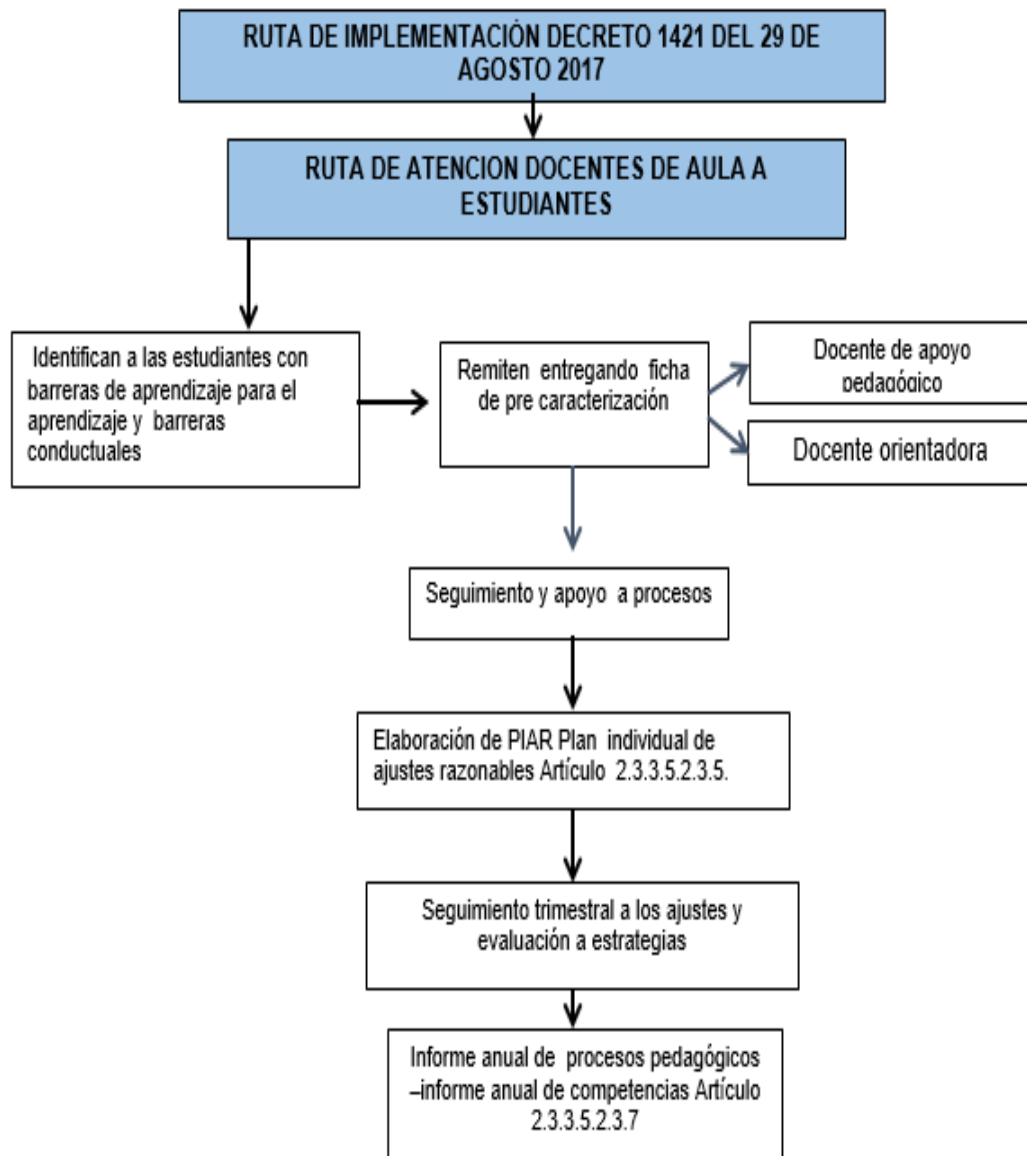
RUTA DE IMPLEMENTACIÓN DECRETO 1421 DEL 29 DE AGOSTO 2017

RUTA DE ATENCION DOCENTES DE AULA A ESTUDIANTES

Identifican a las estudiantes con barreras de aprendizaje para el aprendizaje y barreras conductuales

Remiten entregando ficha de pre caracterización

Docente de apoyo pedagógico

Docente orientadora

Seguimiento y apoyo a procesos

Elaboración de PIAR Plan individual de ajustes razonables Artículo 2.3.3.5.2.3.5.

Seguimiento trimestral a los ajustes y evaluación a estrategias

Informe anual de procesos pedagógicos –informe anual de competencias Artículo 2.3.3.5.2.3.7